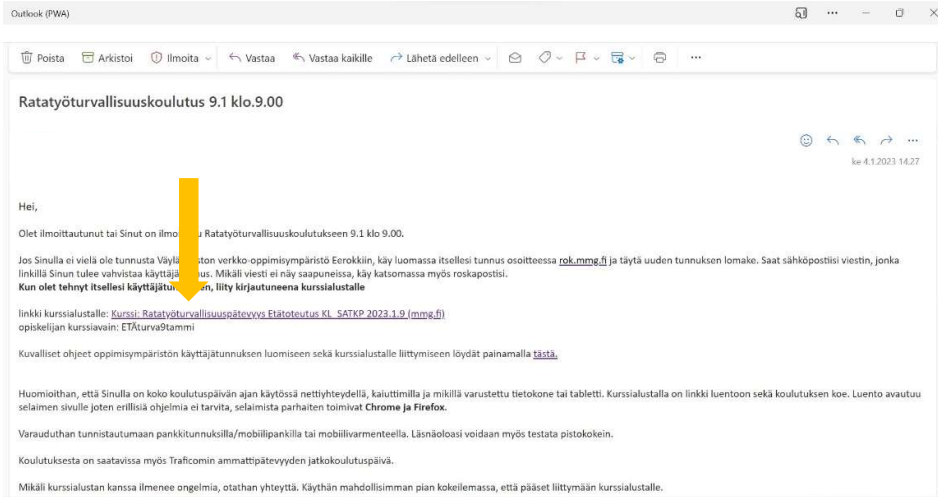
Outlook (PWA)

Poista Arkistoi Ilmoita Vastaa Vastaa kaikille Lähetä edelleen ···

Ratatyöturvallisuuskoulutus 9.1 klo.9.00

ke 4.1.2023 14.27

Hei,

Olet ilmoittautunut tai Sinut on ilmo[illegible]u Ratatyöturvallisuuskoulutukseen 9.1 klo 9.00.

Jos Sinulla ei vielä ole tunnusta Väylä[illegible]ston verkko-oppimisympäristö Eerokkiin, käy luomassa itsellesi tunnus osoitteessa rok.mmg.fi ja täytä uuden tunnuksen lomake. Saat sähköpostiisi viestin, jonka linkillä Sinun tulee vahvistaa käyttäjä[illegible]us. Mikäli viesti ei näy saapuneissa, käy katsomassa myös roskapostisi.
Kun olet tehnyt itsellesi käyttäjät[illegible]en, liity kirjautuneena kurssialustalle

linkki kurssialustalle: Kurssi: Ratatyöturvallisuuspätevyys Etätoteutus KL_SATKP 2023.1.9 (mmg.fi)
opiskelijan kurssiavain: ETÄturva9tammi

Kuvalliset ohjeet oppimisympäristön käyttäjätunnuksen luomiseen sekä kurssialustalle liittymiseen löydät painamalla tästä.

Huomioithan, että Sinulla on koko koulutuspäivän ajan käytössä nettiyhteydellä, kaiuttimilla ja mikillä varustettu tietokone tai tabletti. Kurssialustalla on linkki luentoon sekä koulutuksen koe. Luento avautuu selaimen sivulle joten erillisiä ohjelmia ei tarvita, selaimista parhaiten toimivat Chrome ja Firefox.

Varauduthan tunnistautumaan pankkitunnuksilla/mobiilipankilla tai mobiilivarmenteella. Läsnäoloasi voidaan myös testata pistokokein.

Koulutuksesta on saatavissa myös Traficomin ammattipätevyyden jatkokoulutuspäivä.

Mikäli kurssialustan kanssa ilmenee ongelmia, otathan yhteyttä. Käythän mahdollisimman pian kokeilemassa, että pääset liittymään kurssialustalle.